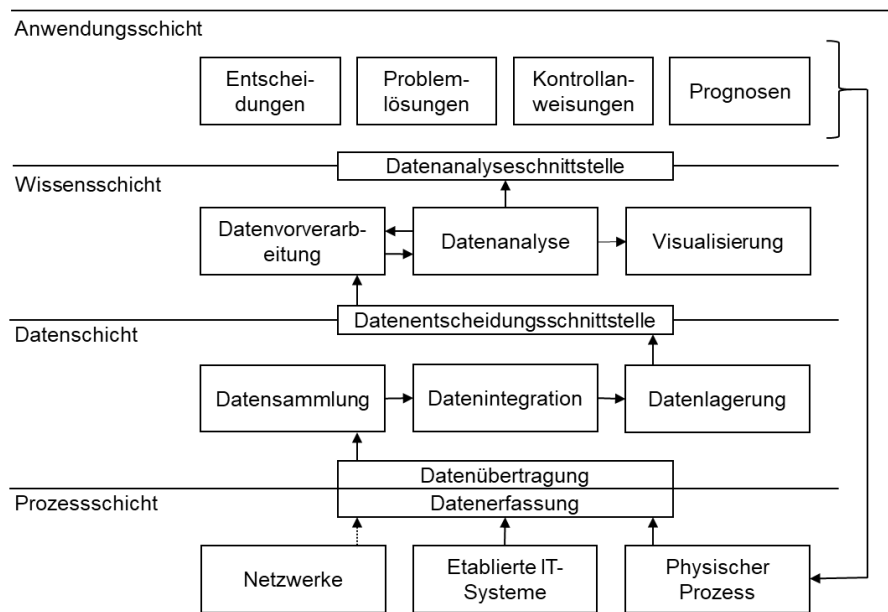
Anwendungsschicht

Entscheidungen

Problemlösungen

Kontrollanweisungen

Prognosen

Datenanalyseschnittstelle

Wissensschicht

Datenvorverarbeitung

Datenanalyse

Visualisierung

Datenentscheidungsschnittstelle

Datenschicht

Datensammlung

Datenintegration

Datenlagerung

Datenübertragung

Prozessschicht

Datenerfassung

Netzwerke

Etablierte IT-Systeme

Physischer Prozess